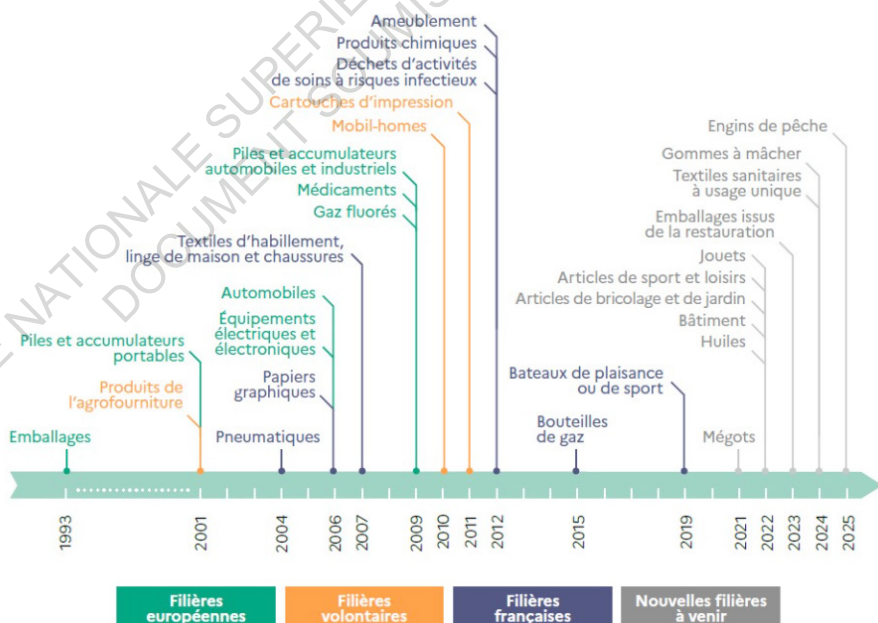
NATIONALE SUPERIEURE
DOCUMENT SOUMIS

Ameublement
Produits chimiques
Déchets d'activités de soins à risques infectieux
Cartouches d'impression
Mobil-homes
Piles et accumulateurs automobiles et industriels
Médicaments
Gaz fluorés
Textiles d'habillement, linge de maison et chaussures
Automobiles
Équipements électriques et électroniques
Papiers graphiques
Piles et accumulateurs portables
Produits de l'agrofourniture
Emballages
Pneumatiques
Bateaux de plaisance ou de sport
Bouteilles de gaz
Engins de pêche
Gommes à mâcher
Textiles sanitaires à usage unique
Emballages issus de la restauration
Jouets
Articles de sport et loisirs
Articles de bricolage et de jardin
Bâtiment
Huiles
Mégots

1993
2001
2004
2006
2007
2009
2010
2011
2012
2015
2019
2021
2022
2023
2024
2025

Filières européennes
Filières volontaires
Filières françaises
Nouvelles filières à venir